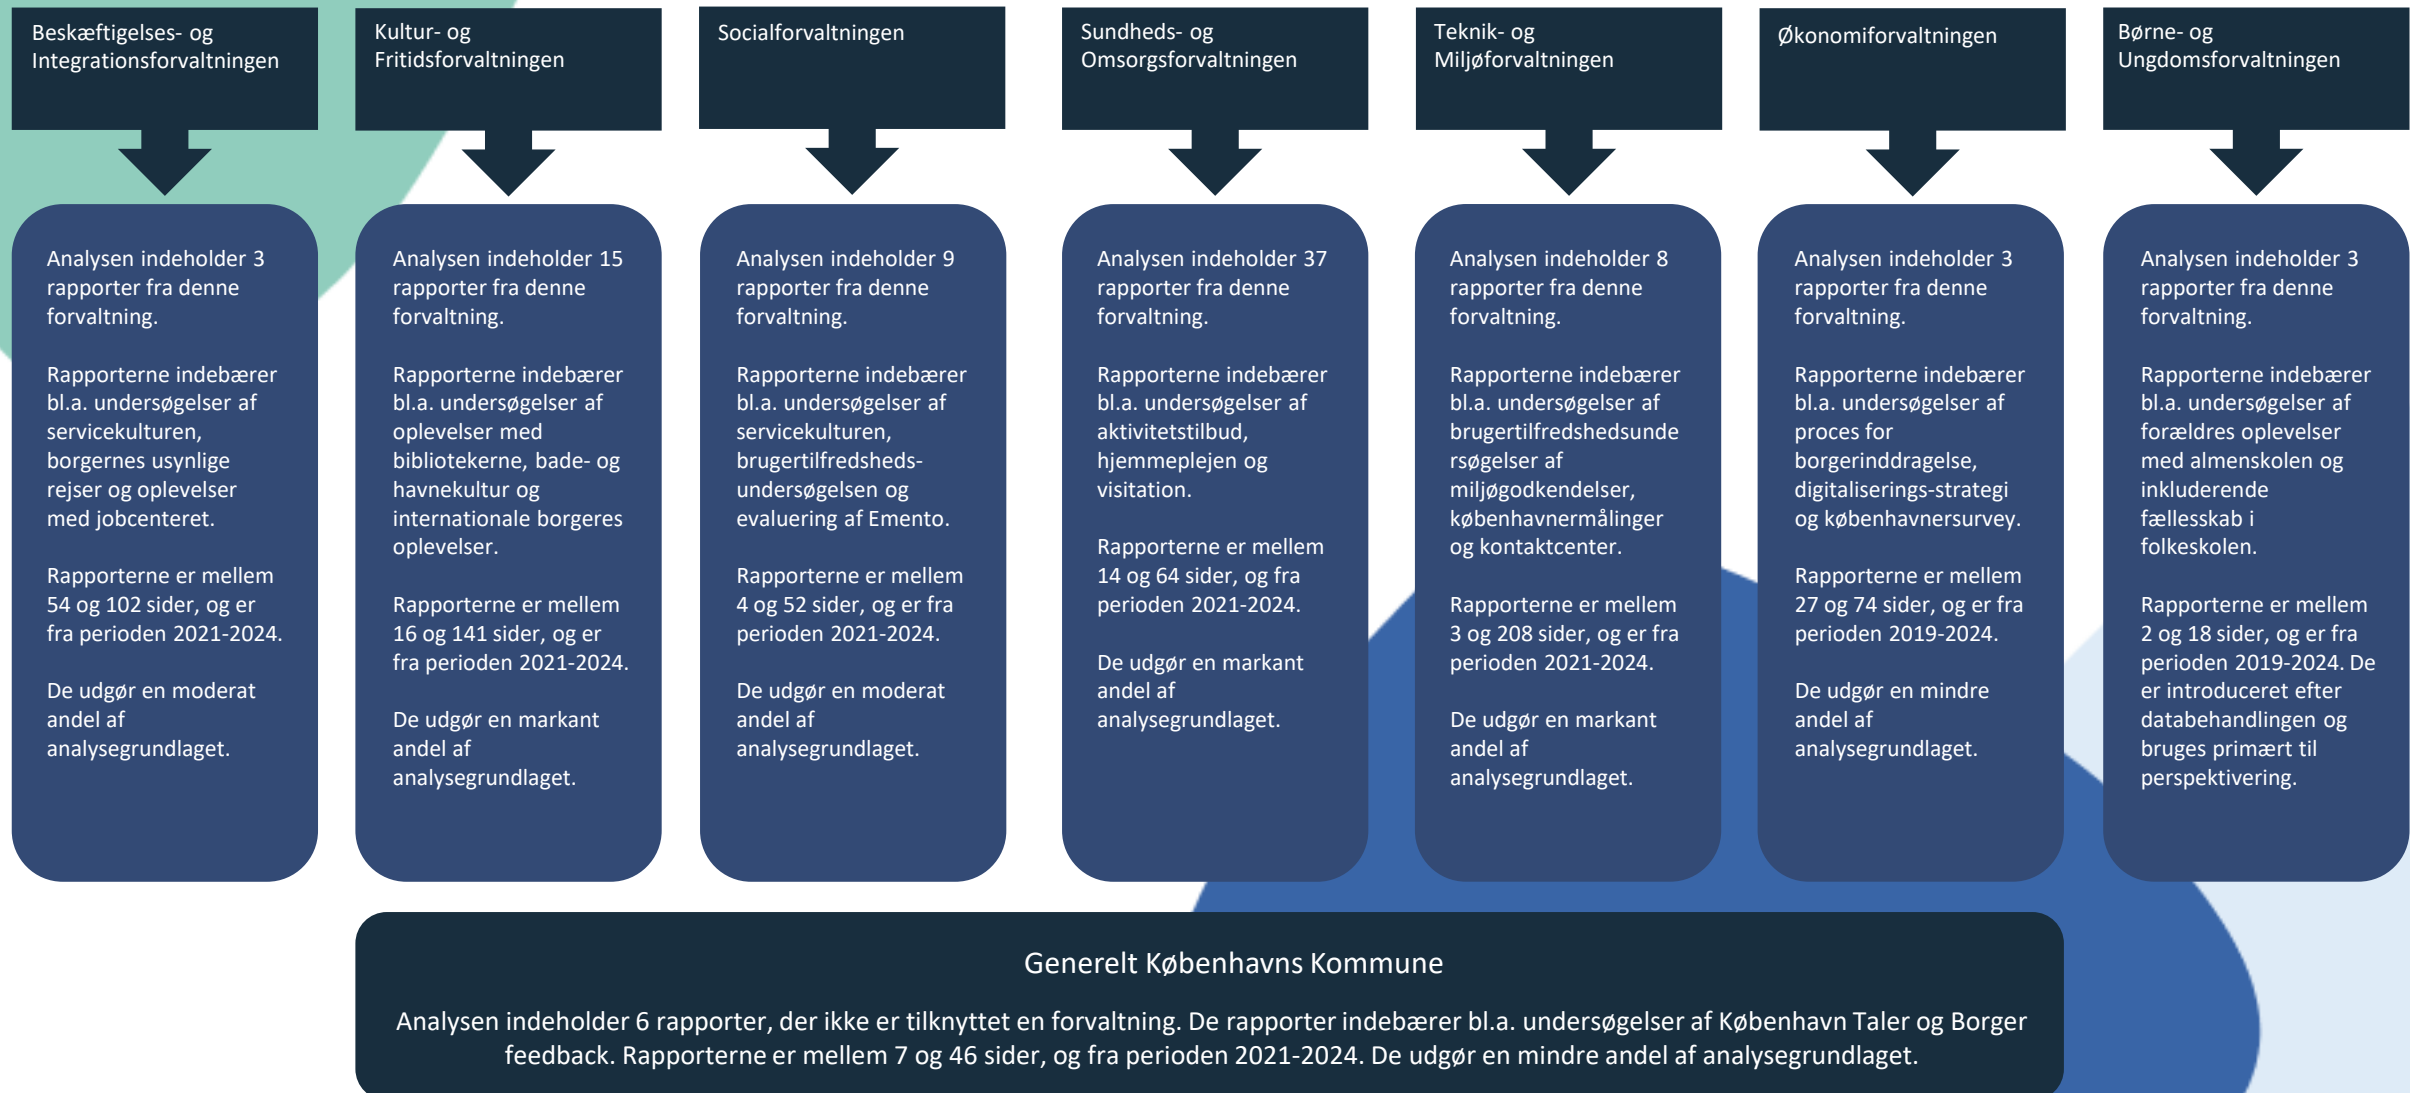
Beskæftigelses- og Integrationsforvaltningen

Analysen indeholder 3 rapporter fra denne forvaltning.

Rapporterne indebærer bl.a. undersøgelser af servicekulturen, borgernes usynlige rejser og oplevelser med jobcenteret.

Rapporterne er mellem 54 og 102 sider, og er fra perioden 2021-2024.

De udgør en moderat andel af analysegrundlaget.

Kultur- og Fritidsforvaltningen

Analysen indeholder 15 rapporter fra denne forvaltning.

Rapporterne indebærer bl.a. undersøgelser af oplevelser med bibliotekerne, bade- og havnekultur og internationale borgeres oplevelser.

Rapporterne er mellem 16 og 141 sider, og er fra perioden 2021-2024.

De udgør en markant andel af analysegrundlaget.

Socialforvaltningen

Analysen indeholder 9 rapporter fra denne forvaltning.

Rapporterne indebærer bl.a. undersøgelser af servicekulturen, brugertilfredsheds-undersøgelsen og evaluering af Emento.

Rapporterne er mellem 4 og 52 sider, og er fra perioden 2021-2024.

De udgør en moderat andel af analysegrundlaget.

Sundheds- og Omsorgsforvaltningen

Analysen indeholder 37 rapporter fra denne forvaltning.

Rapporterne indebærer bl.a. undersøgelser af aktivitetstilbud, hjemmeplejen og visitation.

Rapporterne er mellem 14 og 64 sider, og fra perioden 2021-2024.

De udgør en markant andel af analysegrundlaget.

Teknik- og Miljøforvaltningen

Analysen indeholder 8 rapporter fra denne forvaltning.

Rapporterne indebærer bl.a. undersøgelser af brugertilfredshedsunde rsøgelser af miljøgodkendelser, københavnermålinger og kontaktcenter.

Rapporterne er mellem 3 og 208 sider, og er fra perioden 2021-2024.

De udgør en markant andel af analysegrundlaget.

Økonomiforvaltningen

Analysen indeholder 3 rapporter fra denne forvaltning.

Rapporterne indebærer bl.a. undersøgelser af proces for borgerinddragelse, digitaliserings-strategi og københavnersurvey.

Rapporterne er mellem 27 og 74 sider, og er fra perioden 2019-2024.

De udgør en mindre andel af analysegrundlaget.

Børne- og Ungdomsforvaltningen

Analysen indeholder 3 rapporter fra denne forvaltning.

Rapporterne indebærer bl.a. undersøgelser af forældres oplevelser med almenskolen og inkluderende fællesskab i folkeskolen.

Rapporterne er mellem 2 og 18 sider, og er fra perioden 2019-2024. De er introduceret efter databehandlingen og bruges primært til perspektivering.

Generelt Københavns Kommune

Analysen indeholder 6 rapporter, der ikke er tilknyttet en forvaltning. De rapporter indebærer bl.a. undersøgelser af København Taler og Borger feedback. Rapporterne er mellem 7 og 46 sider, og fra perioden 2021-2024. De udgør en mindre andel af analysegrundlaget.